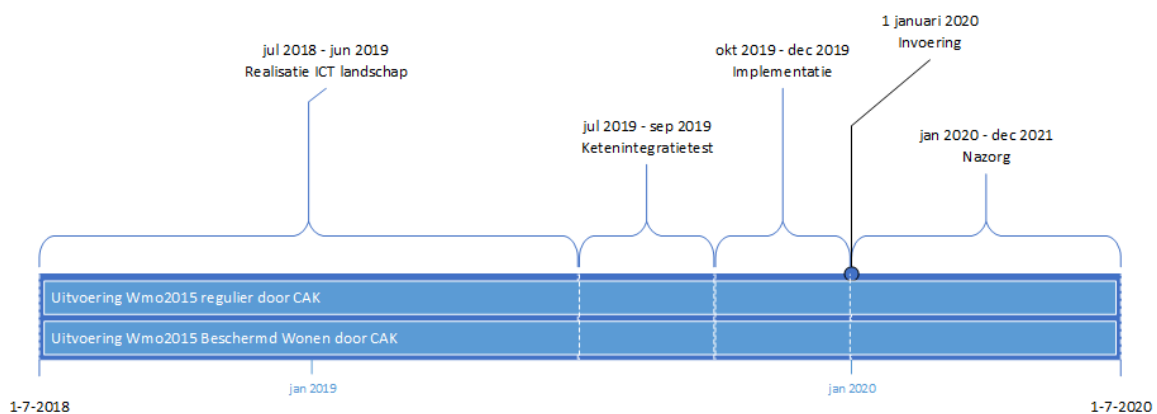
1 januari 2020
Invoering

jul 2018 - jun 2019
Realisatie ICT landschap

okt 2019 - dec 2019
Implementatie

jul 2019 - sep 2019
Ketenintegratietest

jan 2020 - dec 2021
Nazorg

Uitvoering Wmo2015 regulier door CAK

Uitvoering Wmo2015 Beschermd Wonen door CAK

jan 2019

jan 2020

1-7-2018

1-7-2020